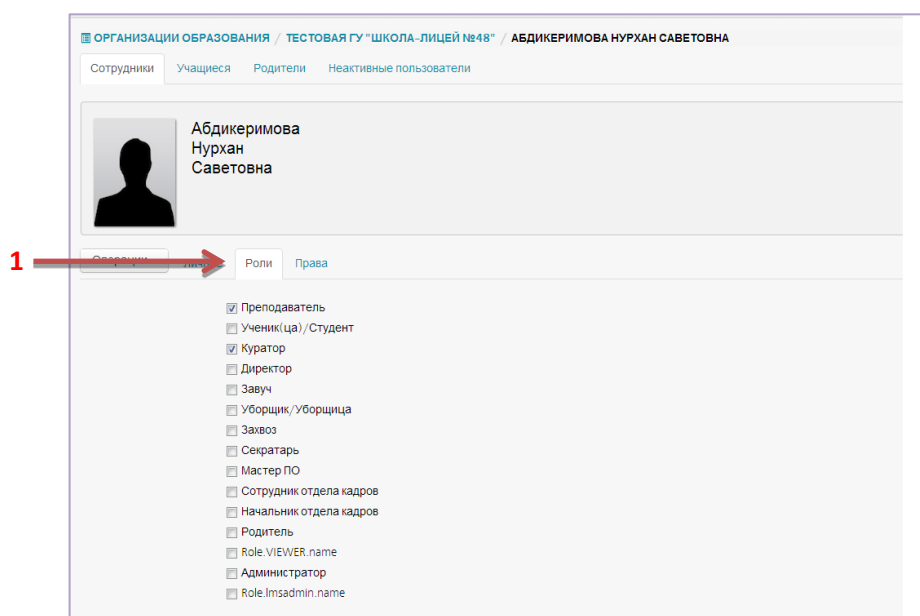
ОРГАНИЗАЦИИ ОБРАЗОВАНИЯ / ТЕСТОВАЯ ГУ "ШКОЛА-ЛИЦЕЙ №48" / АБДИКЕРИМОВА НУРХАН САВЕТОВНА

Сотрудники Учащиеся Родители Неактивные пользователи

Абдикеримова
Нурхан
Саветовна

1

Операции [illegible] Роли Права

Преподаватель
Ученик(ца)/Студент
Куратор
Директор
Завуч
Уборщик/Уборщица
Захвоз
Секратарь
Мастер ПО
Сотрудник отдела кадров
Начальник отдела кадров
Родитель
Role.VIEWER.name
Администратор
Role.lmsadmin.name